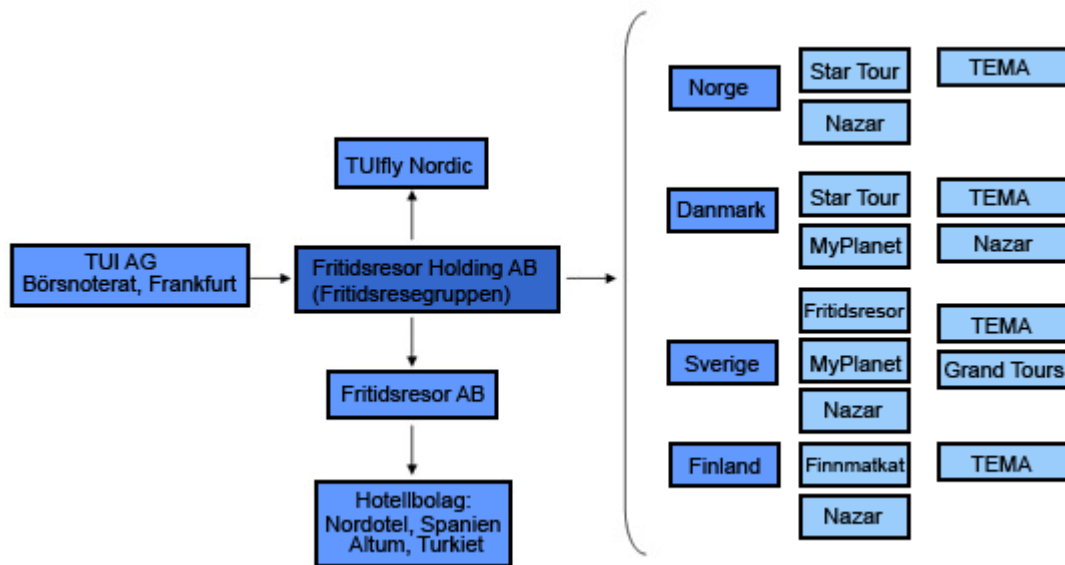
TUI AG
Börsnoterat, Frankfurt

TUIfly Nordic

Fritidsresor Holding AB
(Fritidsresegruppen)

Fritidsresor AB

Hotellbolag:
Nordotel, Spanien
Altum, Turkiet

Norge

Star Tour

TEMA

Nazar

Danmark

Star Tour

TEMA

MyPlanet

Nazar

Fritidsresor

TEMA

Sverige

MyPlanet

Grand Tours

Nazar

Finland

Finnmatkat

TEMA

Nazar